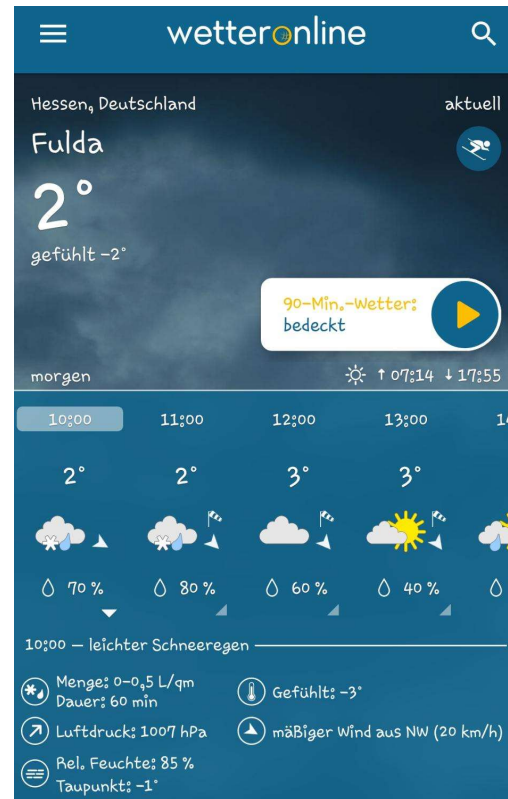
wetteronline

Hessen, Deutschland

aktuell

Fulda

2°

gefühlt -2°

90-Min.-Wetter: bedeckt

morgen

↑07:14 ↓17:55

| 10:00 | 11:00 | 12:00 | 13:00 | 1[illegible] |
|---|---|---|---|---|
| 2° | 2° | 3° | 3° | |
| 70 % | 80 % | 60 % | 40 % | |

10:00 — leichter Schneeregen

Menge: 0-0,5 L/qm
Dauer: 60 min

Gefühlt: -3°

Luftdruck: 1007 hPa

mäßiger Wind aus NW (20 km/h)

Rel. Feuchte: 85 %
Taupunkt: -1°